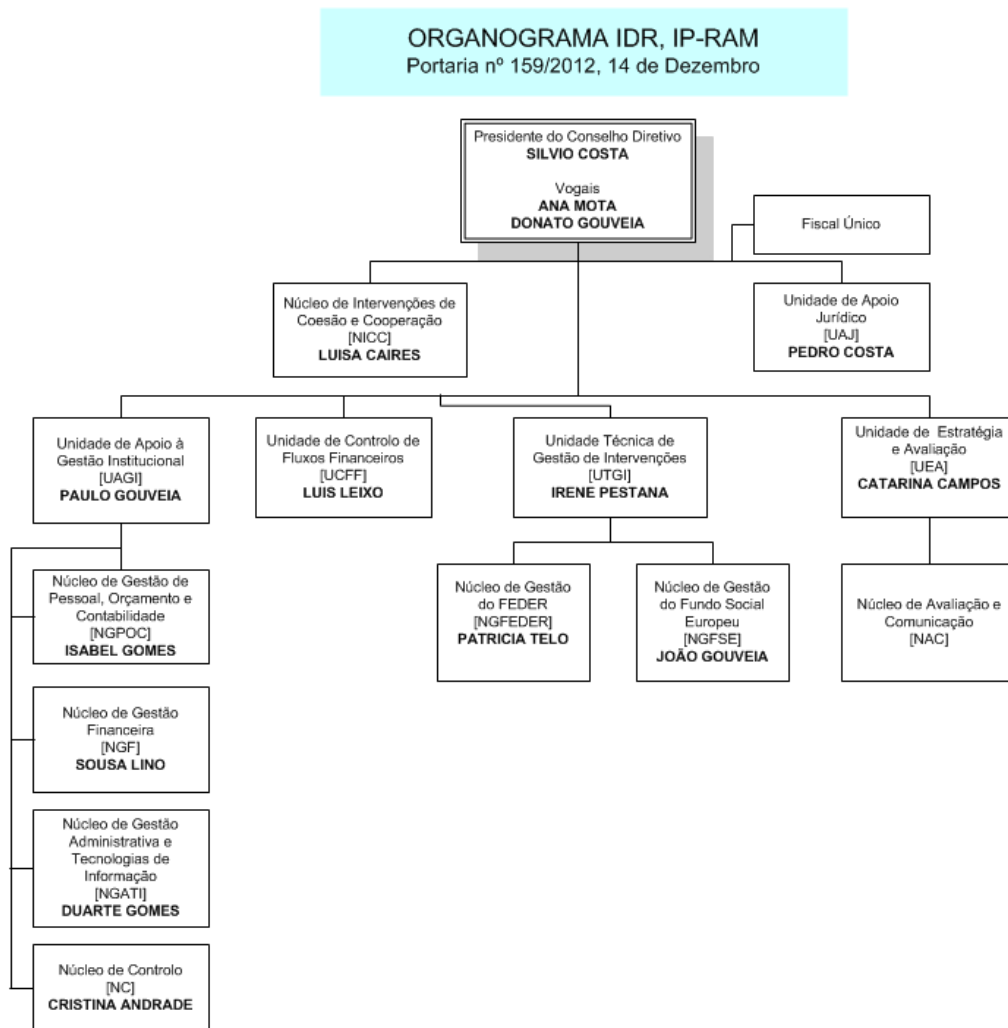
ORGANOGRAMA IDR, IP-RAM
Portaria nº 159/2012, 14 de Dezembro

Presidente do Conselho Diretivo
**SILVIO COSTA**

Vogais
**ANA MOTA**
**DONATO GOUVEIA**

Fiscal Único

Núcleo de Intervenções de Coesão e Cooperação
[NICC]
**LUISA CAIRES**

Unidade de Apoio Jurídico
[UAJ]
**PEDRO COSTA**

Unidade de Apoio à Gestão Institucional
[UAGI]
**PAULO GOUVEIA**

Unidade de Controlo de Fluxos Financeiros
[UCFF]
**LUIS LEIXO**

Unidade Técnica de Gestão de Intervenções
[UTGI]
**IRENE PESTANA**

Unidade de Estratégia e Avaliação
[UEA]
**CATARINA CAMPOS**

Núcleo de Gestão de Pessoal, Orçamento e Contabilidade
[NGPOC]
**ISABEL GOMES**

Núcleo de Gestão do FEDER
[NGFEDER]
**PATRICIA TELO**

Núcleo de Gestão do Fundo Social Europeu
[NGFSE]
**JOÃO GOUVEIA**

Núcleo de Avaliação e Comunicação
[NAC]

Núcleo de Gestão Financeira
[NGF]
**SOUSA LINO**

Núcleo de Gestão Administrativa e Tecnologias de Informação
[NGATI]
**DUARTE GOMES**

Núcleo de Controlo
[NC]
**CRISTINA ANDRADE**